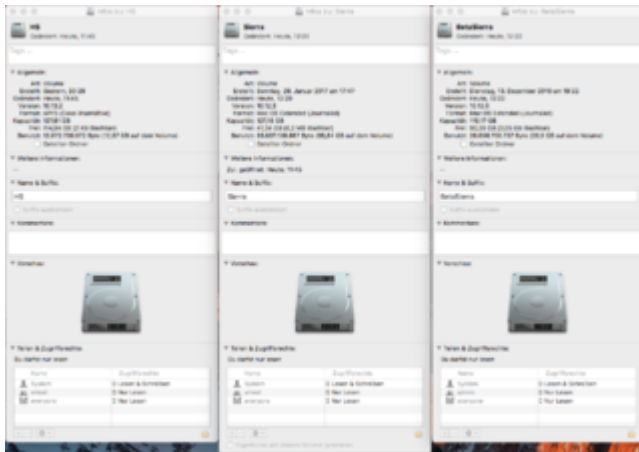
Infos zu: HS

HS
Geändert: Heute, 11:45

Tags ...

▼ Allgemein:
Art: Volume
Erstellt: Gestern, 20:28
Geändert: Heute, 11:45
Version: 10.13.2
Format: APFS (Case-insensitive)
Kapazität: 107,91 GB
Frei: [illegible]
Benutzt: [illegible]
Geteilter Ordner

▼ Weitere Informationen:
--

▼ Name & Suffix:
HS
Suffix ausblenden

▼ Kommentare:

▼ Vorschau:

▼ Teilen & Zugriffsrechte:
Du darfst nur lesen

| Name | Zugriffsrechte |
|---|---|
| System | Lesen & Schreiben |
| wheel | Nur Lesen |
| everyone | Nur Lesen |

Infos zu: Sierra

Sierra
Geändert: Heute, 12:33

Tags ...

▼ Allgemein:
Art: Volume
Erstellt: Sonntag, 29. Januar 2017 um 17:57
Geändert: Heute, 12:33
Version: 10.12.6
Format: Mac OS Extended (Journaled)
Kapazität: 107,19 GB
Frei: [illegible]
Benutzt: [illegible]
Geteilter Ordner

▼ Weitere Informationen:
Zul. geöffnet: Heute, 11:15

▼ Name & Suffix:
Sierra
Suffix ausblenden

▼ Kommentare:

▼ Vorschau:

▼ Teilen & Zugriffsrechte:
Du darfst nur lesen

| Name | Zugriffsrechte |
|---|---|
| System | Lesen & Schreiben |
| wheel | Nur Lesen |
| everyone | Nur Lesen |

Eigentümer auf diesem Volume ignorieren

Infos zu: BetaSierra

BetaSierra
Geändert: Heute, 12:33

Tags ...

▼ Allgemein:
Art: Volume
Erstellt: Dienstag, 13. Dezember 2016 um 19:22
Geändert: Heute, 12:33
Version: 10.12.3
Format: Mac OS Extended (Journaled)
Kapazität: 118,17 GB
Frei: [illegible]
Benutzt: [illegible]
Geteilter Ordner

▼ Weitere Informationen:
--

▼ Name & Suffix:
BetaSierra
Suffix ausblenden

▼ Kommentare:

▼ Vorschau:

▼ Teilen & Zugriffsrechte:
Du darfst nur lesen

| Name | Zugriffsrechte |
|---|---|
| System | Lesen & Schreiben |
| admin | Nur Lesen |
| everyone | Nur Lesen |